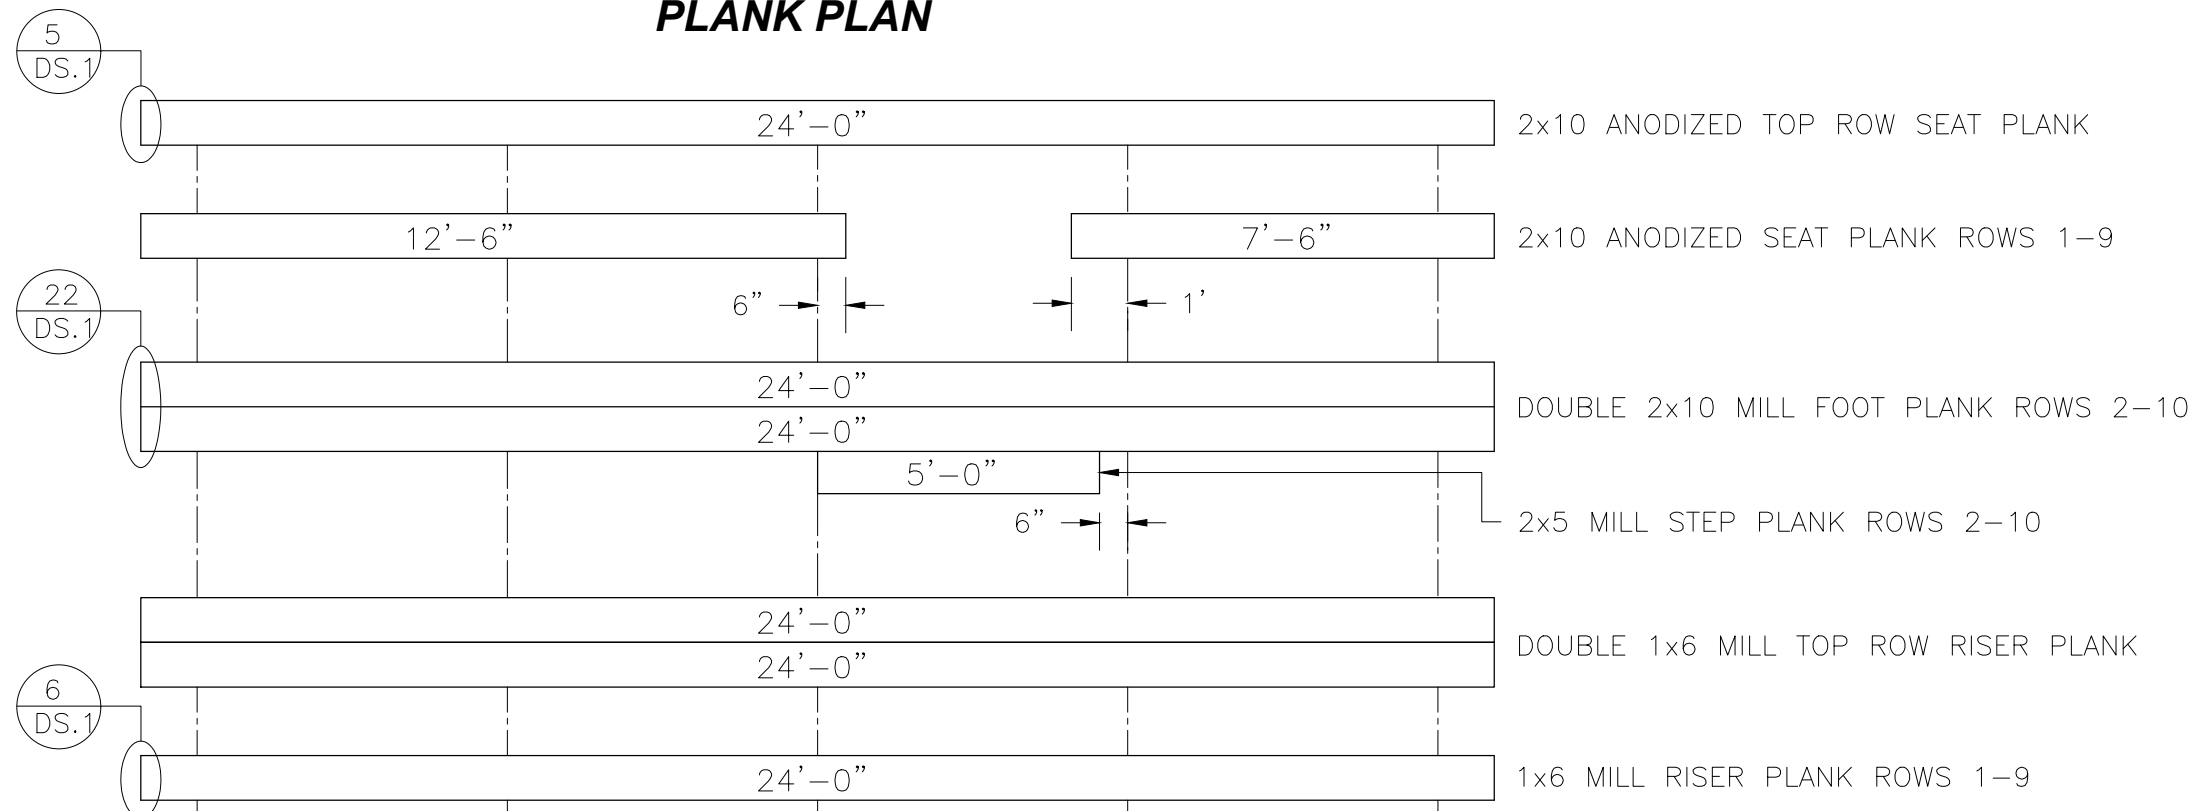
PLANK PLAN

5
DS.1

24'–0"

2x10 ANODIZED TOP ROW SEAT PLANK

12'–6"

7'–6"

2x10 ANODIZED SEAT PLANK ROWS 1–9

6"

1'

22
DS.1

24'–0"

24'–0"

DOUBLE 2x10 MILL FOOT PLANK ROWS 2–10

5'–0"

6"

2x5 MILL STEP PLANK ROWS 2–10

24'–0"

24'–0"

DOUBLE 1x6 MILL TOP ROW RISER PLANK

6
DS.1

24'–0"

1x6 MILL RISER PLANK ROWS 1–9